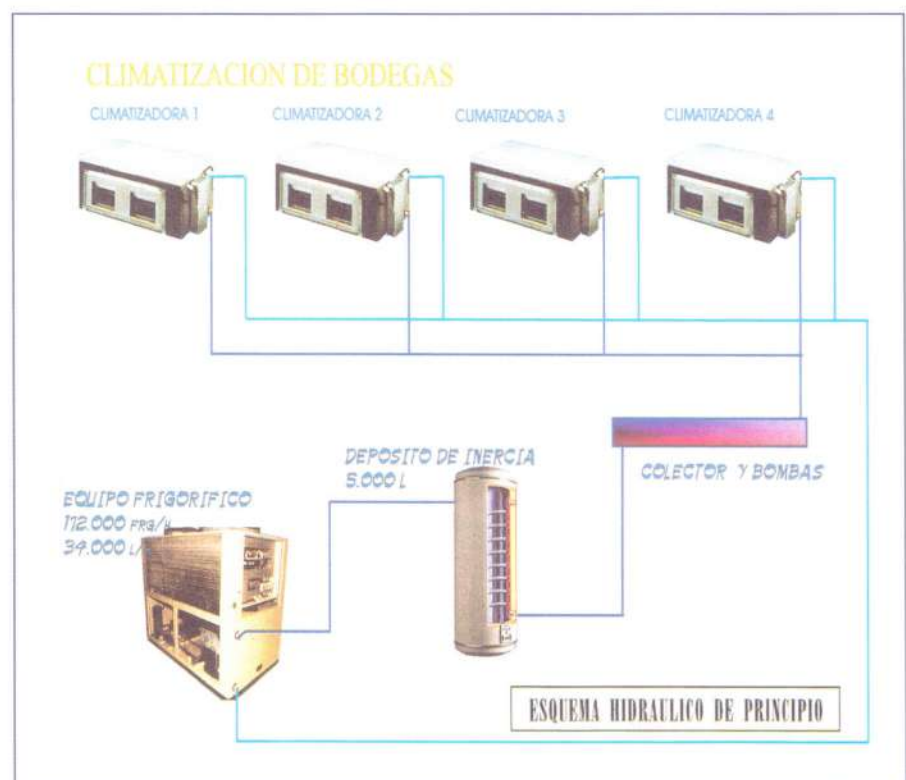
CLIMATIZACION DE BODEGAS

CLIMATIZADORA 1

CLIMATIZADORA 2

CLIMATIZADORA 3

CLIMATIZADORA 4

DEPOSITO DE INERCIA
5.000 L

COLECTOR Y BOMBAS

EQUIPO FRIGORIFICO
112.000 FRG/H
34.000 L/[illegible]

ESQUEMA HIDRAULICO DE PRINCIPIO